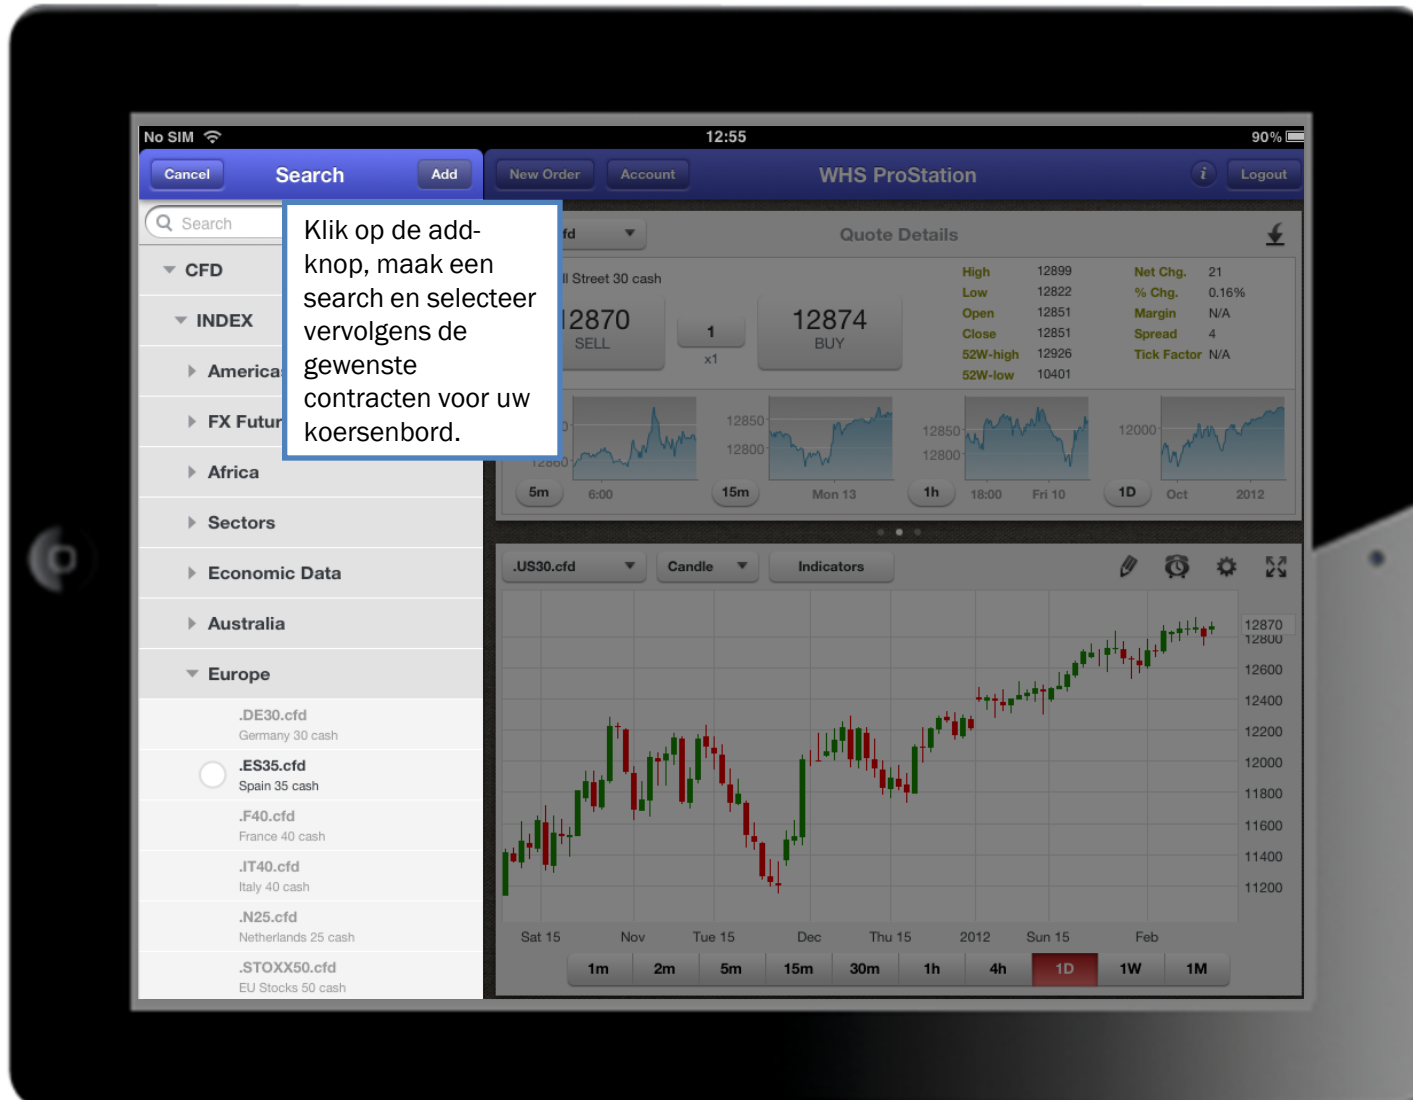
No SIM 12:55 90%

Cancel Search Add

New Order Account WHS ProStation Logout

Search

Klik op de add-knop, maak een search en selecteer vervolgens de gewenste contracten voor uw koersenbord.

CFD
INDEX
America
FX Futur
Africa
Sectors
Economic Data
Australia
Europe

.DE30.cfd
Germany 30 cash
.ES35.cfd
Spain 35 cash
.F40.cfd
France 40 cash
.IT40.cfd
Italy 40 cash
.N25.cfd
Netherlands 25 cash
.STOXX50.cfd
EU Stocks 50 cash

fd Quote Details

ll Street 30 cash

12870 SELL 1 x1 12874 BUY

| High | 12899 | Net Chg. | 21 |
|---|---|---|---|
| Low | 12822 | % Chg. | 0.16% |
| Open | 12851 | Margin | N/A |
| Close | 12851 | Spread | 4 |
| 52W-high | 12926 | Tick Factor | N/A |
| 52W-low | 10401 | | |

12850 12800 12850 12800 12000

5m 6:00 15m Mon 13 1h 18:00 Fri 10 1D Oct 2012

.US30.cfd Candle Indicators

12870 12800 12600 12400 12200 12000 11800 11600 11400 11200

Sat 15 Nov Tue 15 Dec Thu 15 2012 Sun 15 Feb

1m 2m 5m 15m 30m 1h 4h 1D 1W 1M